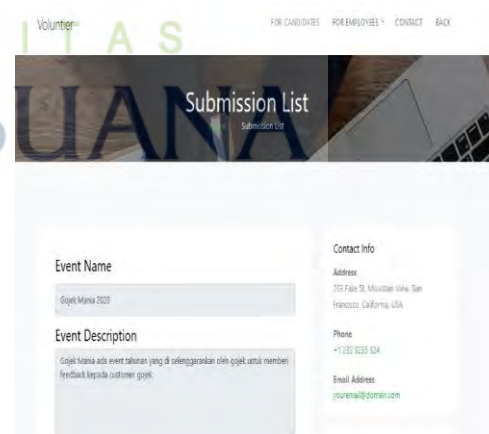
Voluntier

FOR CANDIDATES FOR EMPLOYEES ∨ CONTACT BACK

I T A S
UANA

Submission List
Submission List

Event Name

Gojek Mania 2020

Event Description

Gojek Mania ada event tahunan yang di selenggarakan oleh gojek untuk memberi feedback kepada customer gojek

Contact Info

Address
203 Fake St. Mountain View, San Francisco, California, USA

Phone
+1 232 3235 324

Email Address
youremail@domain.com